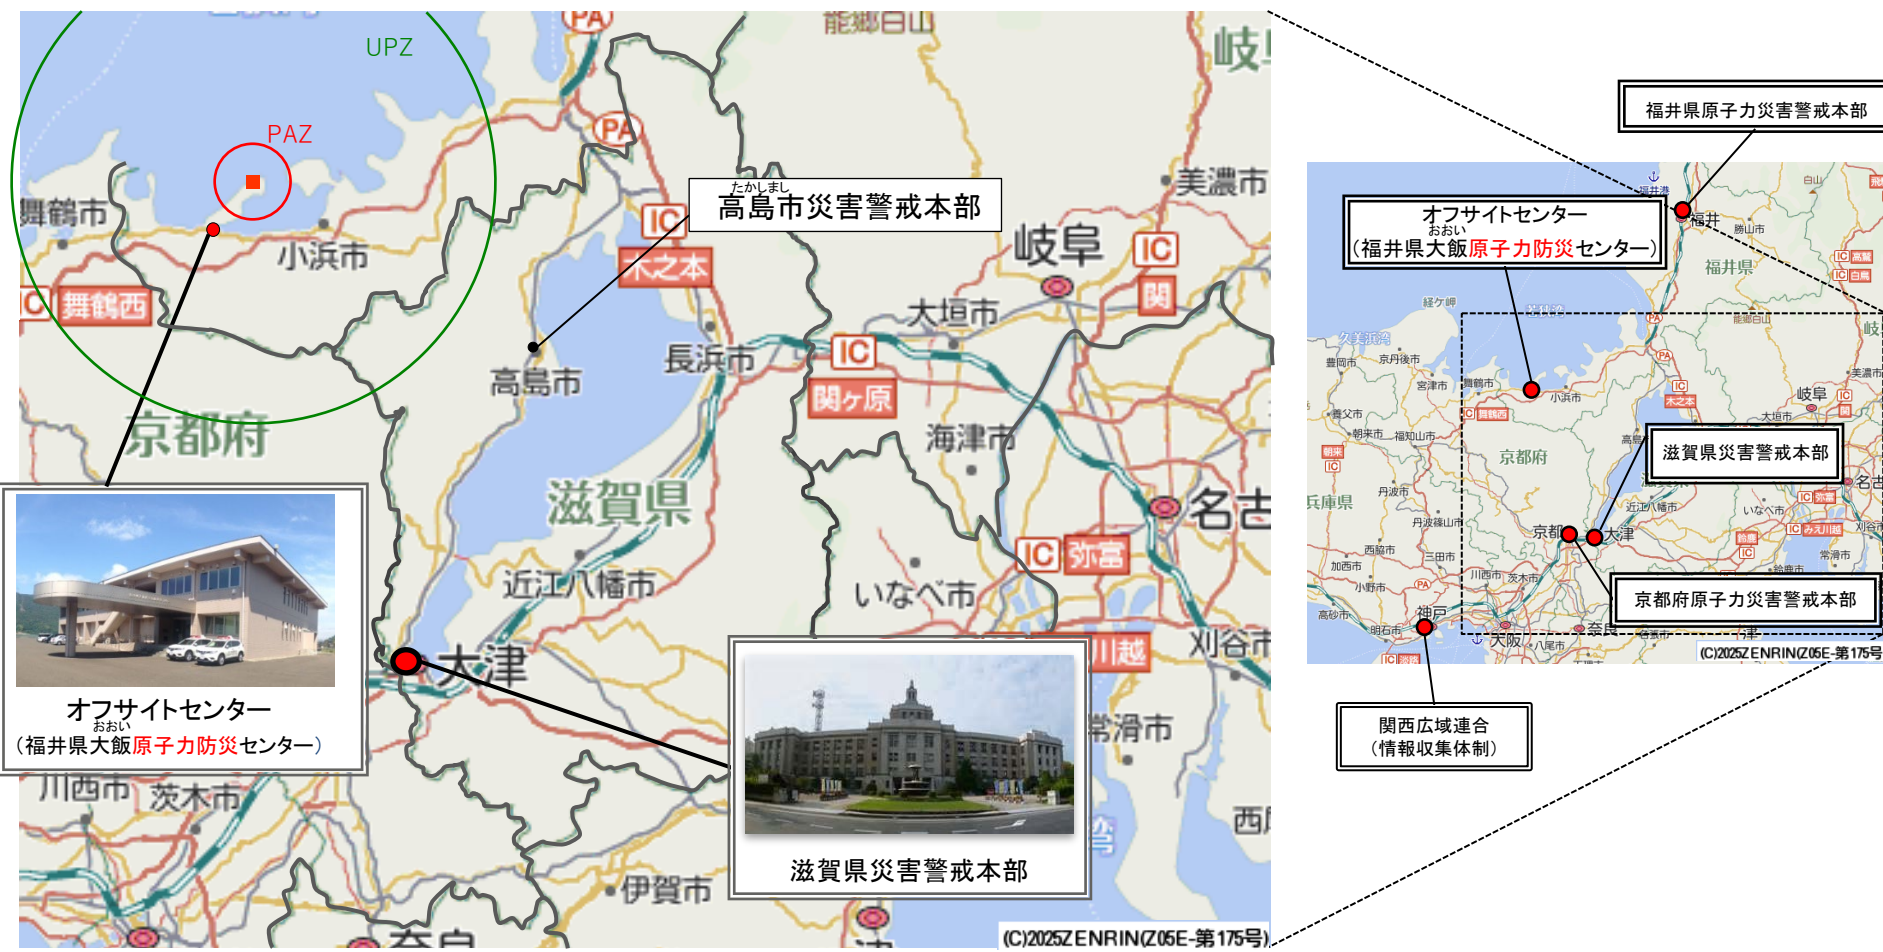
UPZ
PAZ
舞鶴市
小浜市
舞鶴西
京都府
たかしま
高島市災害警戒本部
木之本
高島市
長浜市
岐阜
大垣市
美濃市
関
関ケ原
海津市
滋賀県
近江八幡市
いなべ市
名古
弥富
大津
川越
刈谷市
常滑市
西
川西市
茨木市
伊賀市
奈良

オフサイトセンター
おおい
（福井県大飯原子力防災センター）

滋賀県災害警戒本部

(C)2025ZENRIN(Z05E-第175号)

福井県原子力災害警戒本部
オフサイトセンター
おおい
（福井県大飯原子力防災センター）
福井
勝山市
福井県
豊岡市
京丹後市
宮津市
舞鶴市
小浜市
養父市
朝来市
福知山市
京都府
岐阜
大垣市
滋賀県災害警戒本部
丹波市
丹波篠山市
兵庫県
近江八幡市
いなべ市
京都
大津
西脇市
三田市
加西市
小野市
川西市
茨木市
常滑市
京都府原子力災害警戒本部
高砂市
明石市
神戸
大阪
八尾市
奈良
(C)2025ZENRIN(Z05E-第175号)
関西広域連合
（情報収集体制）